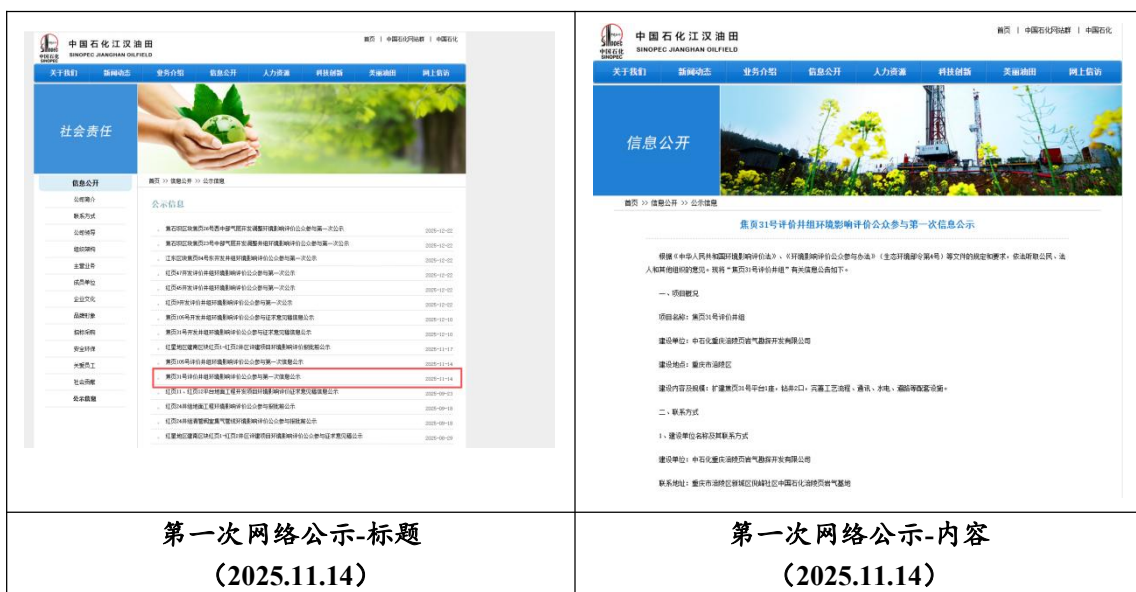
| 中国石化江汉油田 SINOPEC JIANGHAN OILFIELD 首页 \| 中国石化网站群 \| 中国石化 关于我们 新闻动态 业务介绍 信息公开 人力资源 科技创新 美丽油田 网上信访 社会责任 信息公开 公司简介 联系方式 公司领导 组织架构 主营业务 成员单位 企业文化 品牌形象 招标采购 安全环保 关爱员工 社会捐赠 经营业绩 首页 >> 信息公开 >> 公示信息 公示信息 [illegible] 焦页31号评价井组环境影响评价公众参与第一次信息公示 2025-11-14 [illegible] | 中国石化江汉油田 SINOPEC JIANGHAN OILFIELD 首页 \| 中国石化网站群 \| 中国石化 关于我们 新闻动态 业务介绍 信息公开 人力资源 科技创新 美丽油田 网上信访 信息公开 首页 >> 信息公开 >> 公示信息 焦页31号评价井组环境影响评价公众参与第一次信息公示 根据《中华人民共和国环境影响评价法》、《环境影响评价公众参与办法》（生态环境部令第4号）等文件的规定和要求，依法听取公众、法人和其他组织的意见，现将"焦页31号评价井组"有关信息公告如下。 一、项目概况 项目名称：焦页31号评价井组 建设单位：中石化重庆涪陵页岩气勘探开发有限公司 建设地点：重庆市涪陵区 建设内容及规模：扩建焦页31号平台1座，钻井2口，完善工艺流程、通讯、水电、道路等配套设施。 二、联系方式 1、建设单位名称及其联系方式 建设单位：中石化重庆涪陵页岩气勘探开发有限公司 联系地址：重庆市涪陵区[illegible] |
|---|---|
| 第一次网络公示-标题 （2025.11.14） | 第一次网络公示-内容 （2025.11.14） |